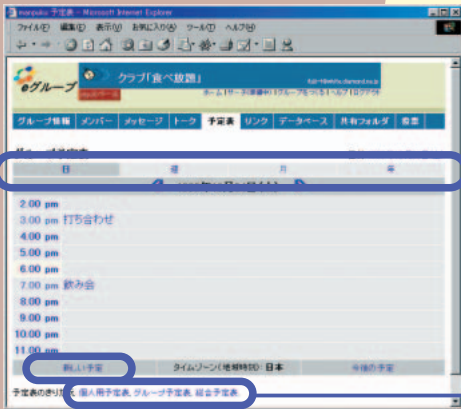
manpuku 予定表 - Microsoft Internet Explorer

ファイル(F) 編集(E) 表示(V) お気に入り(A) ツール(T) ヘルプ(H)

eグループ

クラブ「食べ放題」

ホーム | サークル検索 | グループをつくる | ヘルプ | ログアウト

グループ情報 | メンバー | メッセージ | トーク | 予定表 | リンク | データベース | 共有フォルダ | 検索

日 | 週 | 月 | 年

2:00 pm
3:00 pm 打ち合わせ
4:00 pm
5:00 pm
6:00 pm
7:00 pm 飲み会
8:00 pm
9:00 pm
10:00 pm
11:00 pm

新しい予定 | タイムゾーン（地域時刻）: 日本 | 今後の予定

予定表の切り替え: 個人用予定表, グループ予定表, 総合予定表